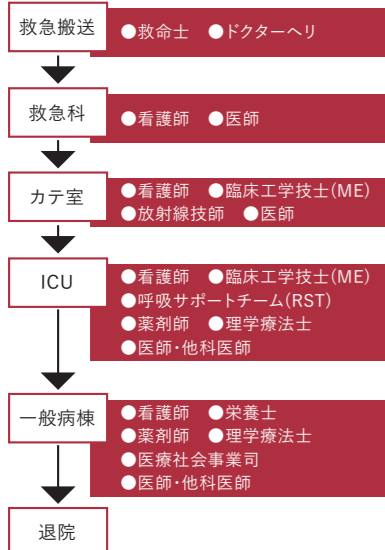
救急搬送
●救命士　●ドクターヘリ

救急科
●看護師　●医師

カテ室
●看護師　●臨床工学技士(ME)
●放射線技師　●医師

ICU
●看護師　●臨床工学技士(ME)
●呼吸サポートチーム(RST)
●薬剤師　●理学療法士
●医師･他科医師

一般病棟
●看護師　●栄養士
●薬剤師　●理学療法士
●医療社会事業司
●医師･他科医師

退院